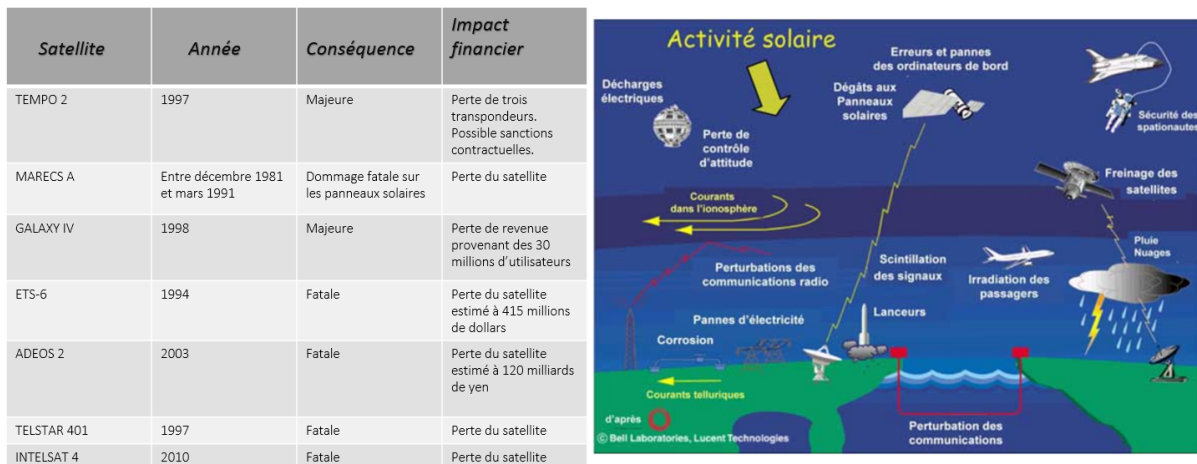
| Satellite | Année | Conséquence | Impact financier |
|---|---|---|---|
| TEMPO 2 | 1997 | Majeure | Perte de trois transpondeurs. Possible sanctions contractuelles. |
| MARECS A | Entre décembre 1981 et mars 1991 | Dommage fatale sur les panneaux solaires | Perte du satellite |
| GALAXY IV | 1998 | Majeure | Perte de revenue provenant des 30 millions d'utilisateurs |
| ETS-6 | 1994 | Fatale | Perte du satellite estimé à 415 millions de dollars |
| ADEOS 2 | 2003 | Fatale | Perte du satellite estimé à 120 milliards de yen |
| TELSTAR 401 | 1997 | Fatale | Perte du satellite |
| INTELSAT 4 | 2010 | Fatale | Perte du satellite |

Activité solaire

Décharges électriques

Perte de contrôle d'attitude

Erreurs et pannes des ordinateurs de bord

Dégâts aux Panneaux solaires

Sécurité des spationautes

Freinage des satellites

Courants dans l'ionosphère

Pluie Nuages

Scintillation des signaux

Perturbations des communications radio

Irradiation des passagers

Lanceurs

Pannes d'électricité

Corrosion

Courants telluriques

d'après

© Bell Laboratories, Lucent Technologies

Perturbation des communications